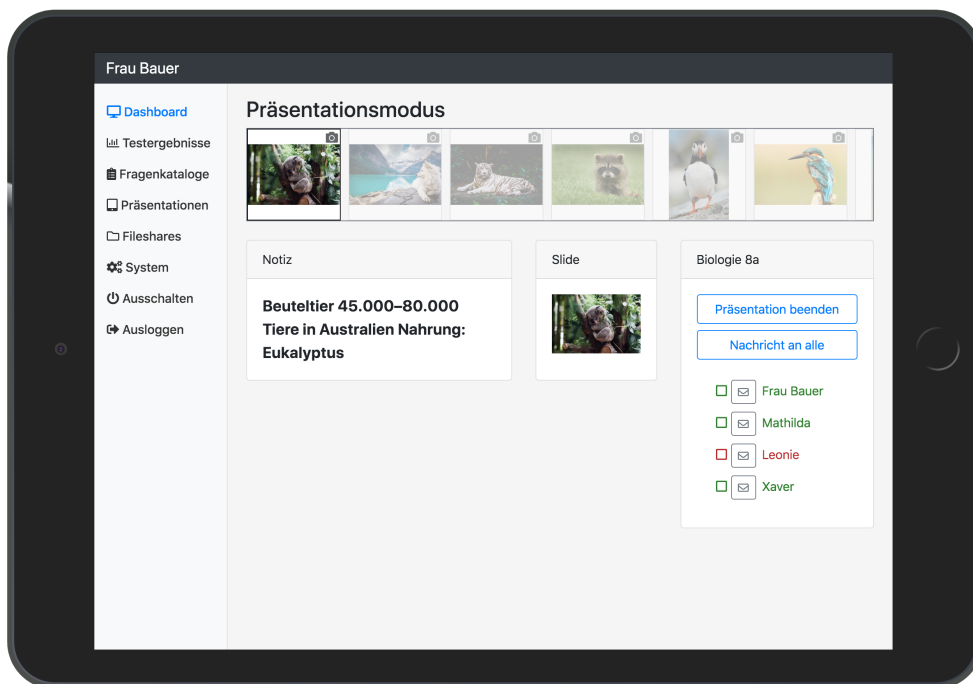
Frau Bauer

Dashboard
Testergebnisse
Fragenkataloge
Präsentationen
Fileshares
System
Ausschalten
Ausloggen

Präsentationsmodus

Notiz

Beuteltier 45.000–80.000 Tiere in Australien Nahrung: Eukalyptus

Slide

Biologie 8a

Präsentation beenden

Nachricht an alle

Frau Bauer
Mathilda
Leonie
Xaver